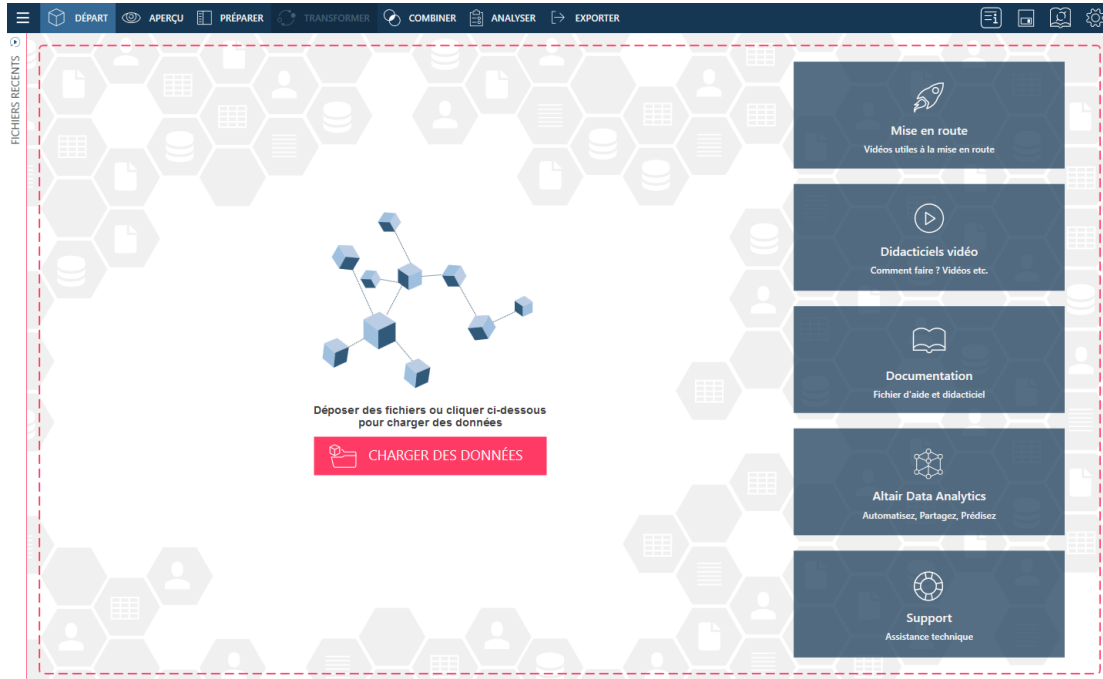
DÉPART APERÇU PRÉPARER TRANSFORMER COMBINER ANALYSER EXPORTER

FICHIERS RECENTS

Déposer des fichiers ou cliquer ci-dessous pour charger des données

CHARGER DES DONNÉES

Mise en route
Vidéos utiles à la mise en route

Didacticiels vidéo
Comment faire ? Vidéos etc.

Documentation
Fichier d'aide et didacticiel

Altair Data Analytics
Automatisez, Partagez, Prédisez

Support
Assistance technique